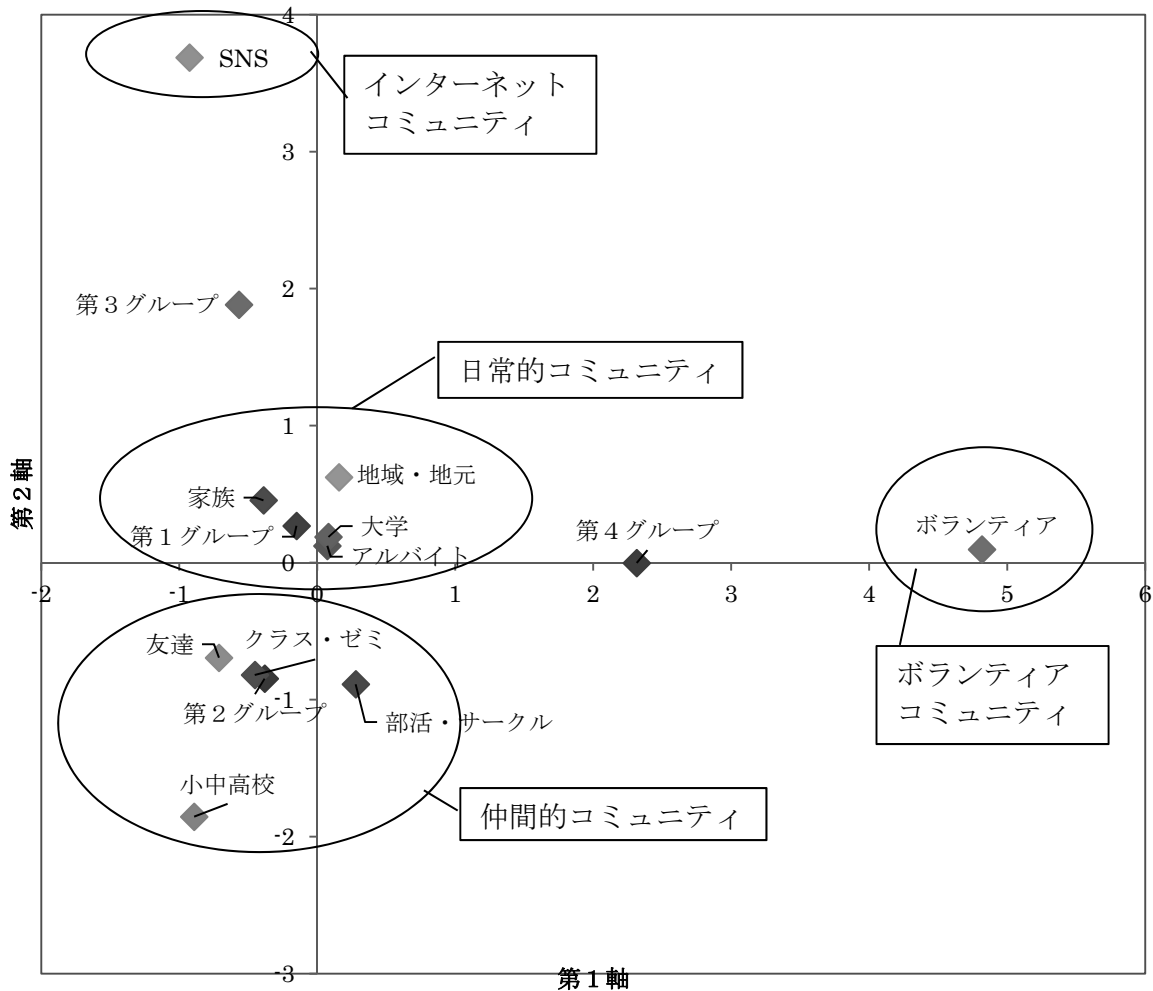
SNS

インターネット
コミュニティ

第３グループ

日常的コミュニティ

地域・地元

家族

大学

第１グループ

アルバイト

第４グループ

ボランティア

友達

クラス・ゼミ

第２グループ

部活・サークル

ボランティア
コミュニティ

小中高校

仲間的コミュニティ

4
3
2
1
0
-1
-2
-3

-2
-1
0
1
2
3
4
5
6

第２軸

第１軸